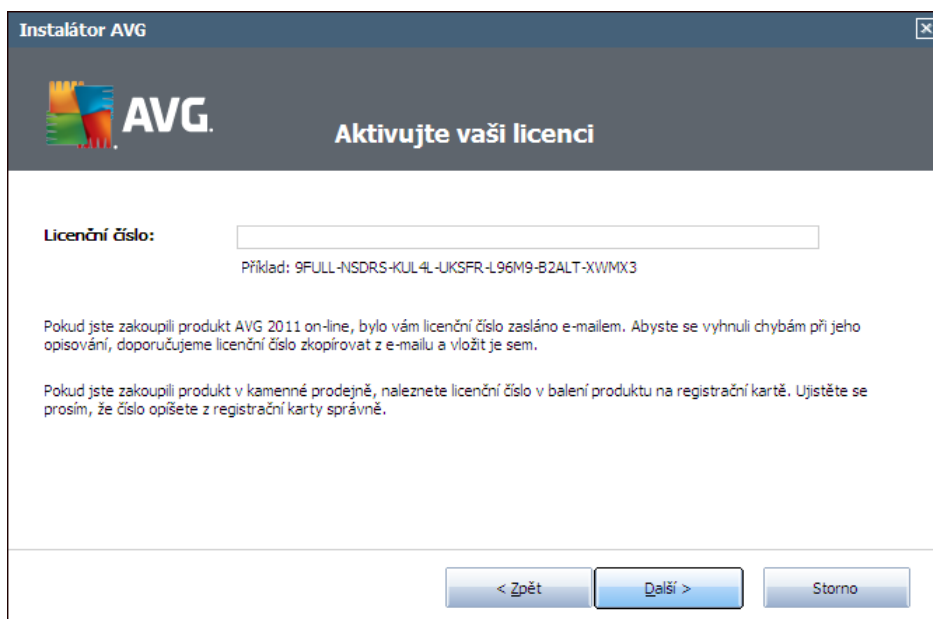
Instalátor AVG

AVG.

Aktivujte vaši licenci

Licenční číslo:

Příklad: 9FULL-NSDRS-KUL4L-UKSFR-L96M9-B2ALT-XWMX3

Pokud jste zakoupili produkt AVG 2011 on-line, bylo vám licenční číslo zasláno e-mailem. Abyste se vyhnuli chybám při jeho opisování, doporučujeme licenční číslo zkopírovat z e-mailu a vložit je sem.

Pokud jste zakoupili produkt v kamenné prodejně, naleznete licenční číslo v balení produktu na registrační kartě. Ujistěte se prosím, že číslo opíšete z registrační karty správně.

< Zpět

Další >

Storno